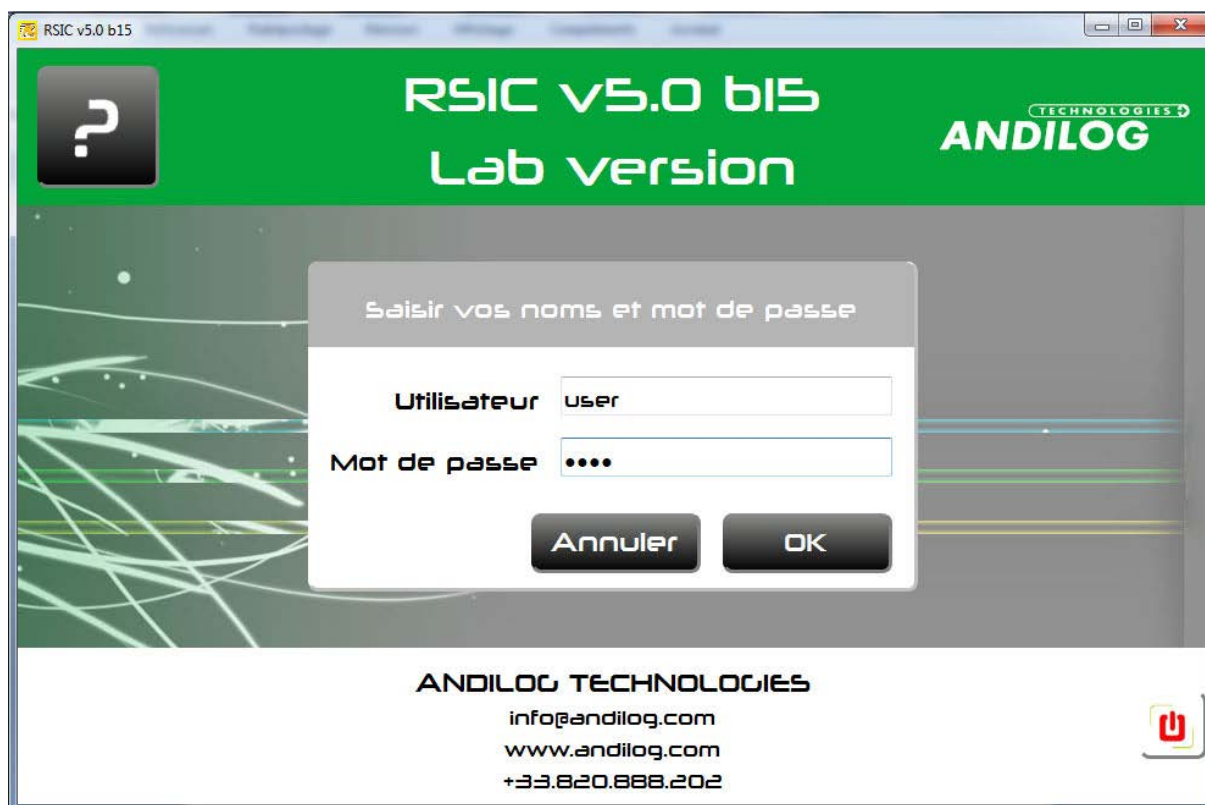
RSIC v5.0 b15

?

RSIC v5.0 b15
Lab Version

TECHNOLOGIES
ANDILOG

Saisir vos noms et mot de passe

Utilisateur user

Mot de passe ••••

Annuler OK

ANDILOG TECHNOLOGIES
info@andilog.com
www.andilog.com
+33.820.888.202